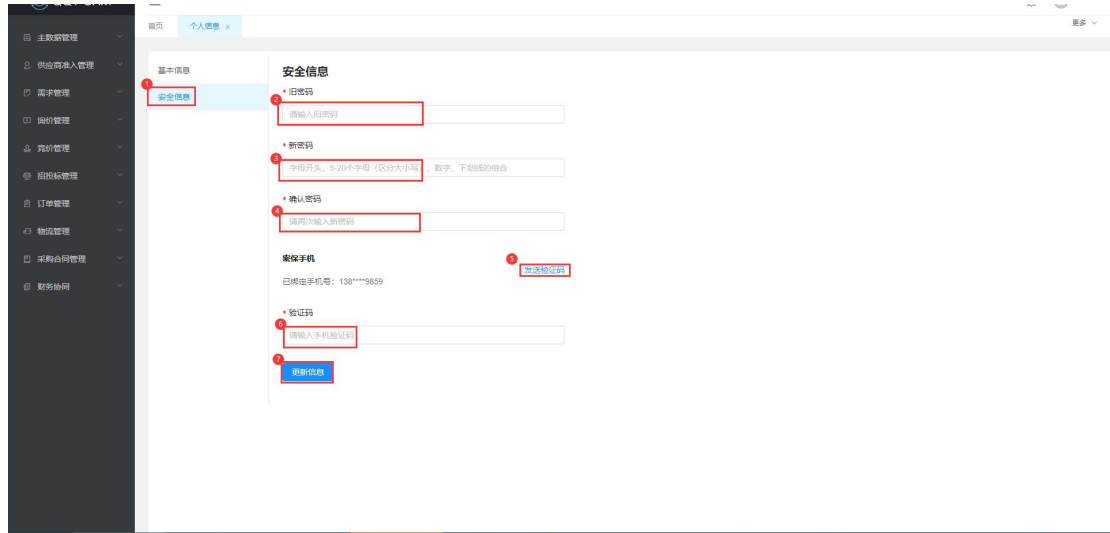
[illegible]

主数据管理

供应商准入管理

需求管理

询价管理

竞价管理

招投标管理

订单管理

物流管理

采购合同管理

财务协同

首页

个人信息 ×

更多

基本信息

1

安全信息

安全信息

2

* 旧密码

请输入旧密码

3

* 新密码

字母开头，5-20个字母（区分大小写）、数字、下划线的组合

4

* 确认密码

请再次输入新密码

密保手机

5

发送验证码

已绑定手机号：138****9859

6

* 验证码

请输入手机验证码

7

更新信息